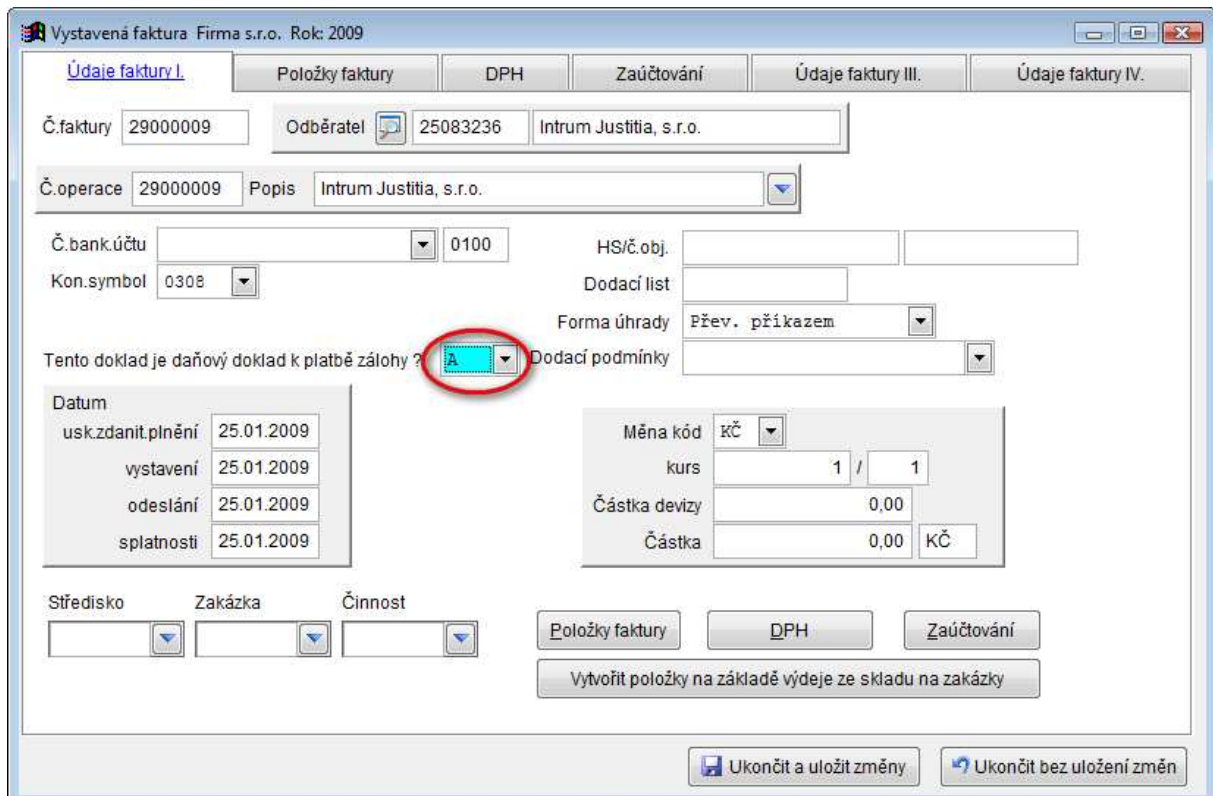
Vystavená faktura Firma s.r.o. Rok: 2009

Údaje faktury I. | Položky faktury | DPH | Zaúčtování | Údaje faktury III. | Údaje faktury IV.

Č.faktury 29000009

Odběratel 25083236 Intrum Justitia, s.r.o.

Č.operace 29000009 Popis Intrum Justitia, s.r.o.

Č.bank.účtu 0100

Kon.symbol 0308

HS/č.obj.

Dodací list

Forma úhrady Přev. příkazem

Tento doklad je daňový doklad k platbě zálohy ? A

Dodací podmínky

Datum

usk.zdanit.plnění 25.01.2009

vystavení 25.01.2009

odeslání 25.01.2009

splatnosti 25.01.2009

Měna kód KČ

kurs 1 / 1

Částka devizy 0,00

Částka 0,00 KČ

Středisko

Zakázka

Činnost

Položky faktury

DPH

Zaúčtování

Vytvořit položky na základě výdeje ze skladu na zakázky

Ukončit a uložit změny

Ukončit bez uložení změn